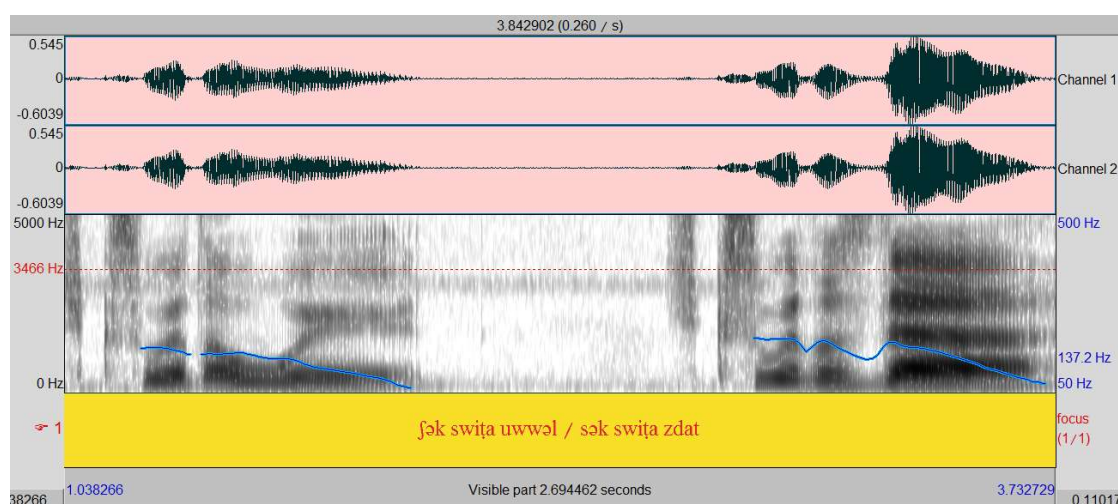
3.842902 (0.260 / s)

0.545
0
-0.6039
Channel 1

0.545
0
-0.6039
Channel 2

5000 Hz
3466 Hz
0 Hz
500 Hz
137.2 Hz
50 Hz

1
ʃək swiṭa uwwəl / sək swiṭa zdat
focus
(1/1)

38266
1.038266
Visible part 2.694462 seconds
3.732729
0.11037